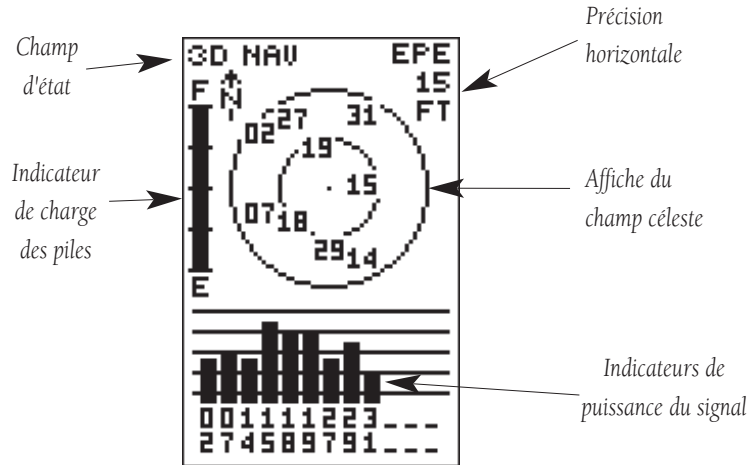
Champ d'état

3D NAV

EPE 15 FT

Précision horizontale

F

N

02 27

31

19

15

07 18

29 14

E

Indicateur de charge des piles

Affiche du champ céleste

0 0 1 1 1 1 2 2 3 _ _ _
2 7 4 5 8 9 7 9 1 _ _ _

Indicateurs de puissance du signal